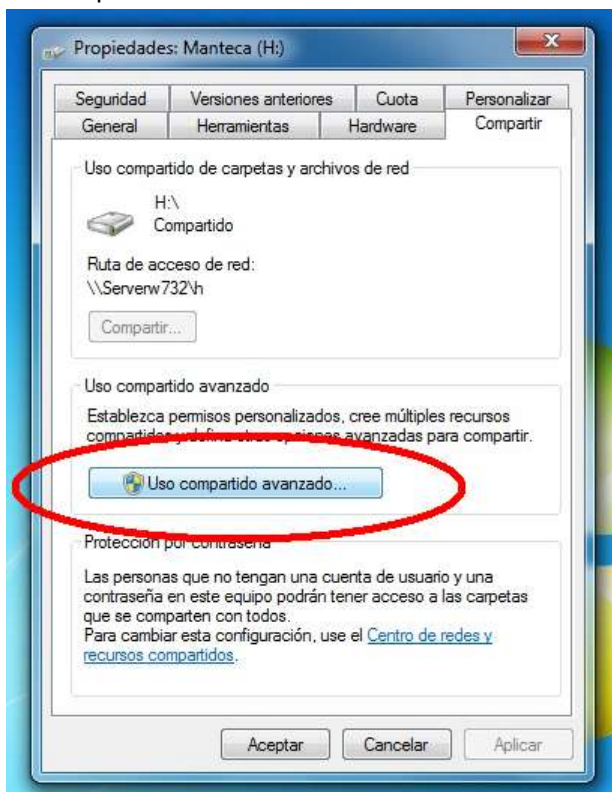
Propiedades: Manteca (H:)

Seguridad | Versiones anteriores | Cuota | Personalizar
General | Herramientas | Hardware | Compartir

Uso compartido de carpetas y archivos de red

H:\
Compartido

Ruta de acceso de red:
\\Serverw732\h

Compartir...

Uso compartido avanzado

Establezca permisos personalizados, cree múltiples recursos compartidos y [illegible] avanzadas para compartir.

Uso compartido avanzado...

Protección por contraseña

Las personas que no tengan una cuenta de usuario y una contraseña en este equipo podrán tener acceso a las carpetas que se compartan con todos.
Para cambiar esta configuración, use el Centro de redes y recursos compartidos.

Aceptar | Cancelar | Aplicar